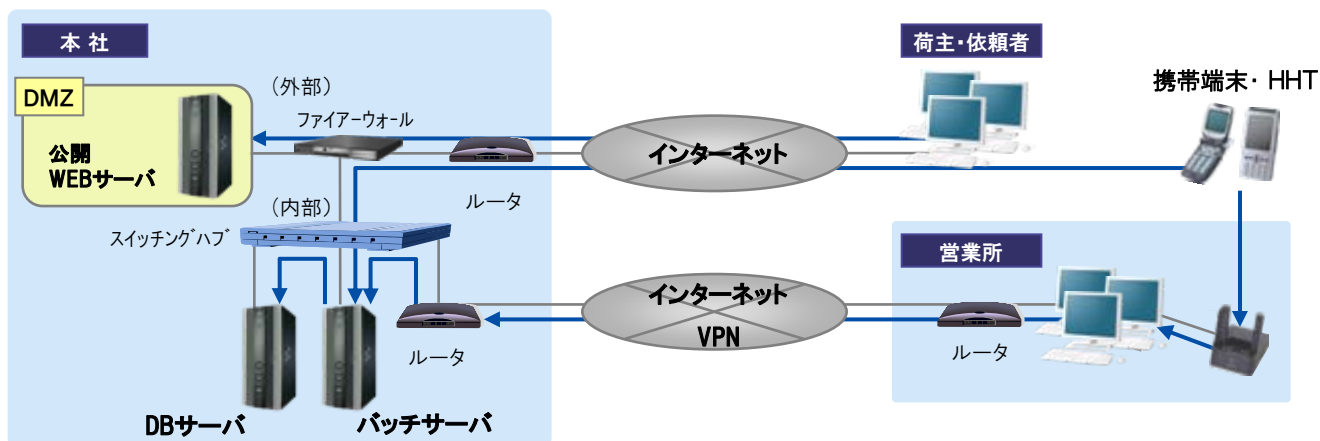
本 社

DMZ

公開
WEBサーバ

（外部）

ファイアーウォール

（内部）

スイッチングハブ

ルータ

インターネット

荷主・依頼者

携帯端末・ HHT

営業所

インターネット
VPN

ルータ

ルータ

DBサーバ

バッチサーバ